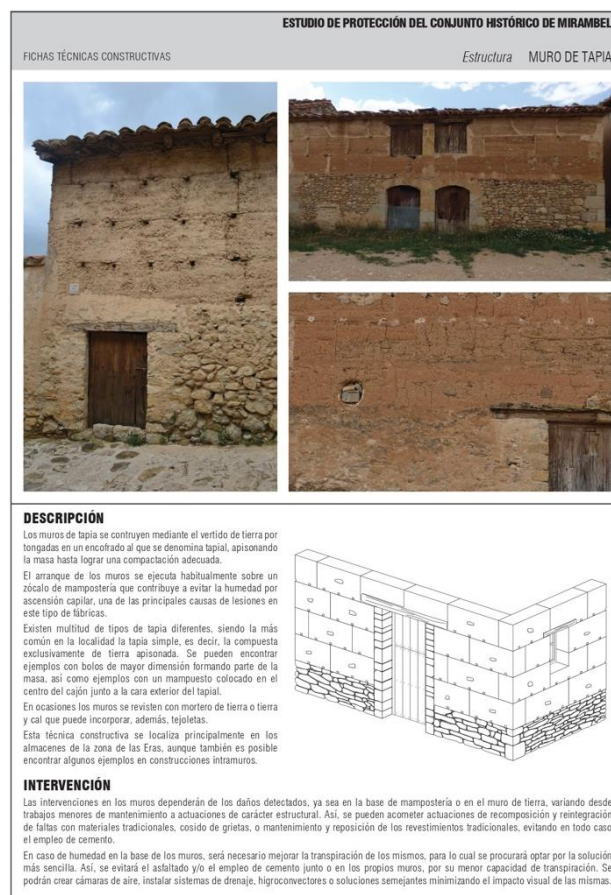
ESTUDIO DE PROTECCIÓN DEL CONJUNTO HISTÓRICO DE MIRAMBEL

FICHAS TÉCNICAS CONSTRUCTIVAS

Estructura MURO DE TAPIA

DESCRIPCIÓN

Los muros de tapia se contruyen mediante el vertido de tierra por tongadas en un encofrado al que se denomina tapial, apisonando la masa hasta lograr una compactación adecuada.

El arranque de los muros se ejecuta habitualmente sobre un zócalo de mampostería que contribuye a evitar la humedad por ascensión capilar, una de las principales causas de lesiones en este tipo de fábricas.

Existen multitud de tipos de tapia diferentes, siendo la más común en la localidad la tapia simple, es decir, la compuesta exclusivamente de tierra apisonada. Se pueden encontrar ejemplos con bolos de mayor dimensión formando parte de la masa, así como ejemplos con un mampuesto colocado en el centro del cajón junto a la cara exterior del tapial.

En ocasiones los muros se revisten con mortero de tierra o tierra y cal que puede incorporar, además, tejoletas.

Esta técnica constructiva se localiza principalmente en los almacenes de la zona de las Eras, aunque también es posible encontrar algunos ejemplos en construcciones intramuros.

INTERVENCIÓN

Las intervenciones en los muros dependerán de los daños detectados, ya sea en la base de mampostería o en el muro de tierra, variando desde trabajos menores de mantenimiento a actuaciones de carácter estructural. Así, se pueden acometer actuaciones de recomposición y reintegración de faltas con materiales tradicionales, cosido de grietas, o mantenimiento y reposición de los revestimientos tradicionales, evitando en todo caso el empleo de cemento.

En caso de humedad en la base de los muros, será necesario mejorar la transpiración de los mismos, para lo cual se procurará optar por la solución más sencilla. Así, se evitará el asfaltado y/o el empleo de cemento junto o en los propios muros, por su menor capacidad de transpiración. Se podrán crear cámaras de aire, instalar sistemas de drenaje, higroconvectores o soluciones semejantes minimizando el impacto visual de las mismas.